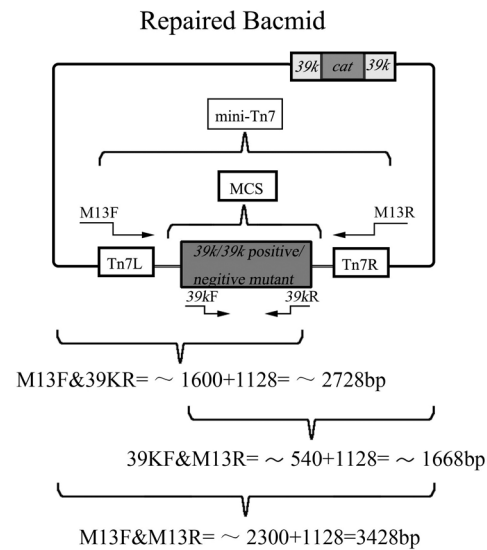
Repaired Bacmid

39k cat 39k

mini-Tn7

MCS

M13F

M13R

Tn7L

39k/39k positive/ negitive mutant

Tn7R

39kF

39kR

M13F&39KR= ～ 1600+1128= ～ 2728bp

39KF&M13R= ～ 540+1128= ～ 1668bp

M13F&M13R= ～ 2300+1128=3428bp